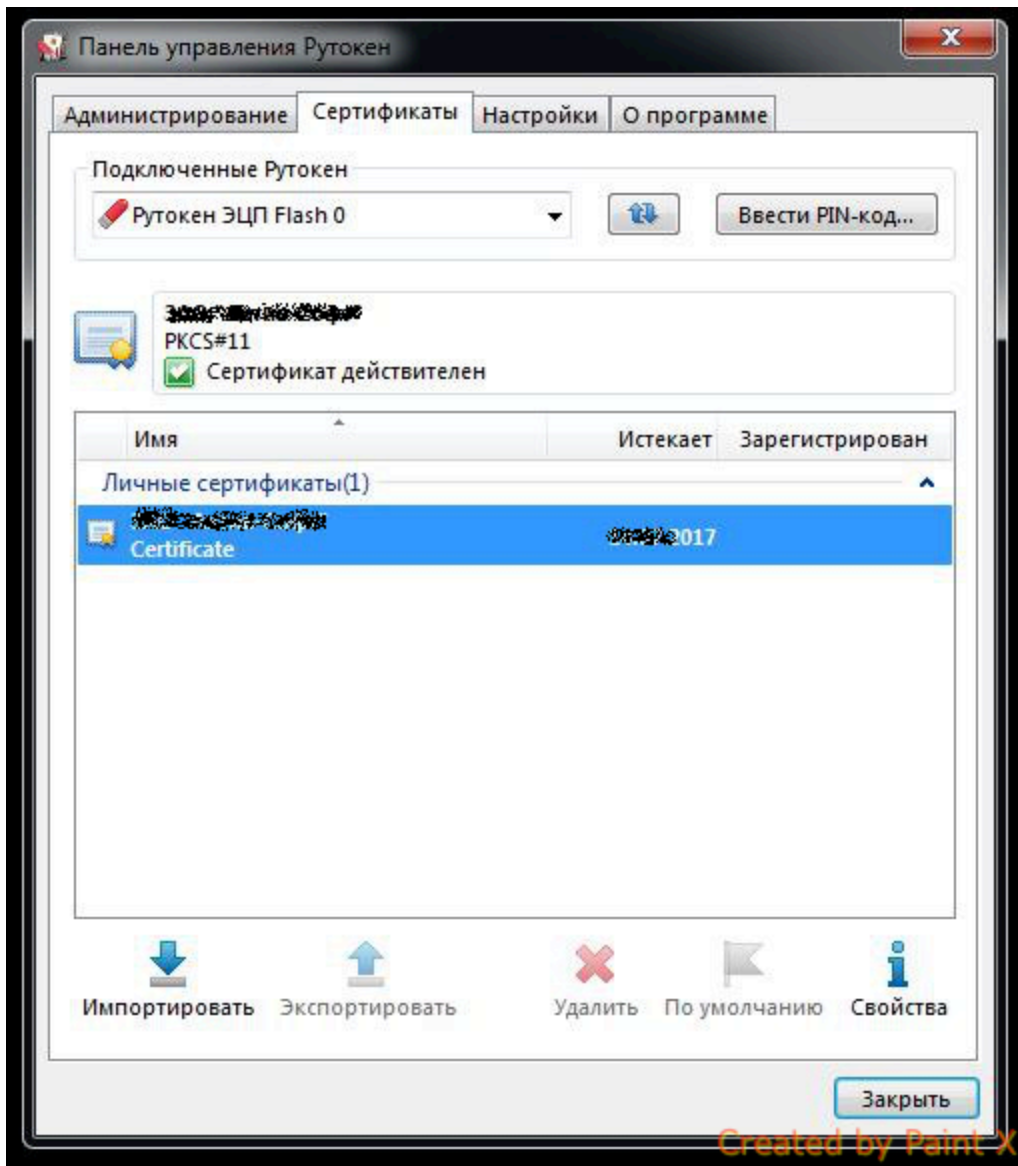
Панель управления Рутокен

Администрирование | Сертификаты | Настройки | О программе

Подключенные Рутокен

Рутокен ЭЦП Flash 0

Ввести PIN-код...

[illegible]
PKCS#11
Сертификат действителен

| Имя | Истекает | Зарегистрирован |
|---|---|---|
| Личные сертификаты(1) | | |
| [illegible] Certificate | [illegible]2017 | |

Импортировать Экспортировать Удалить По умолчанию Свойства

Закрыть

Created by Paint X